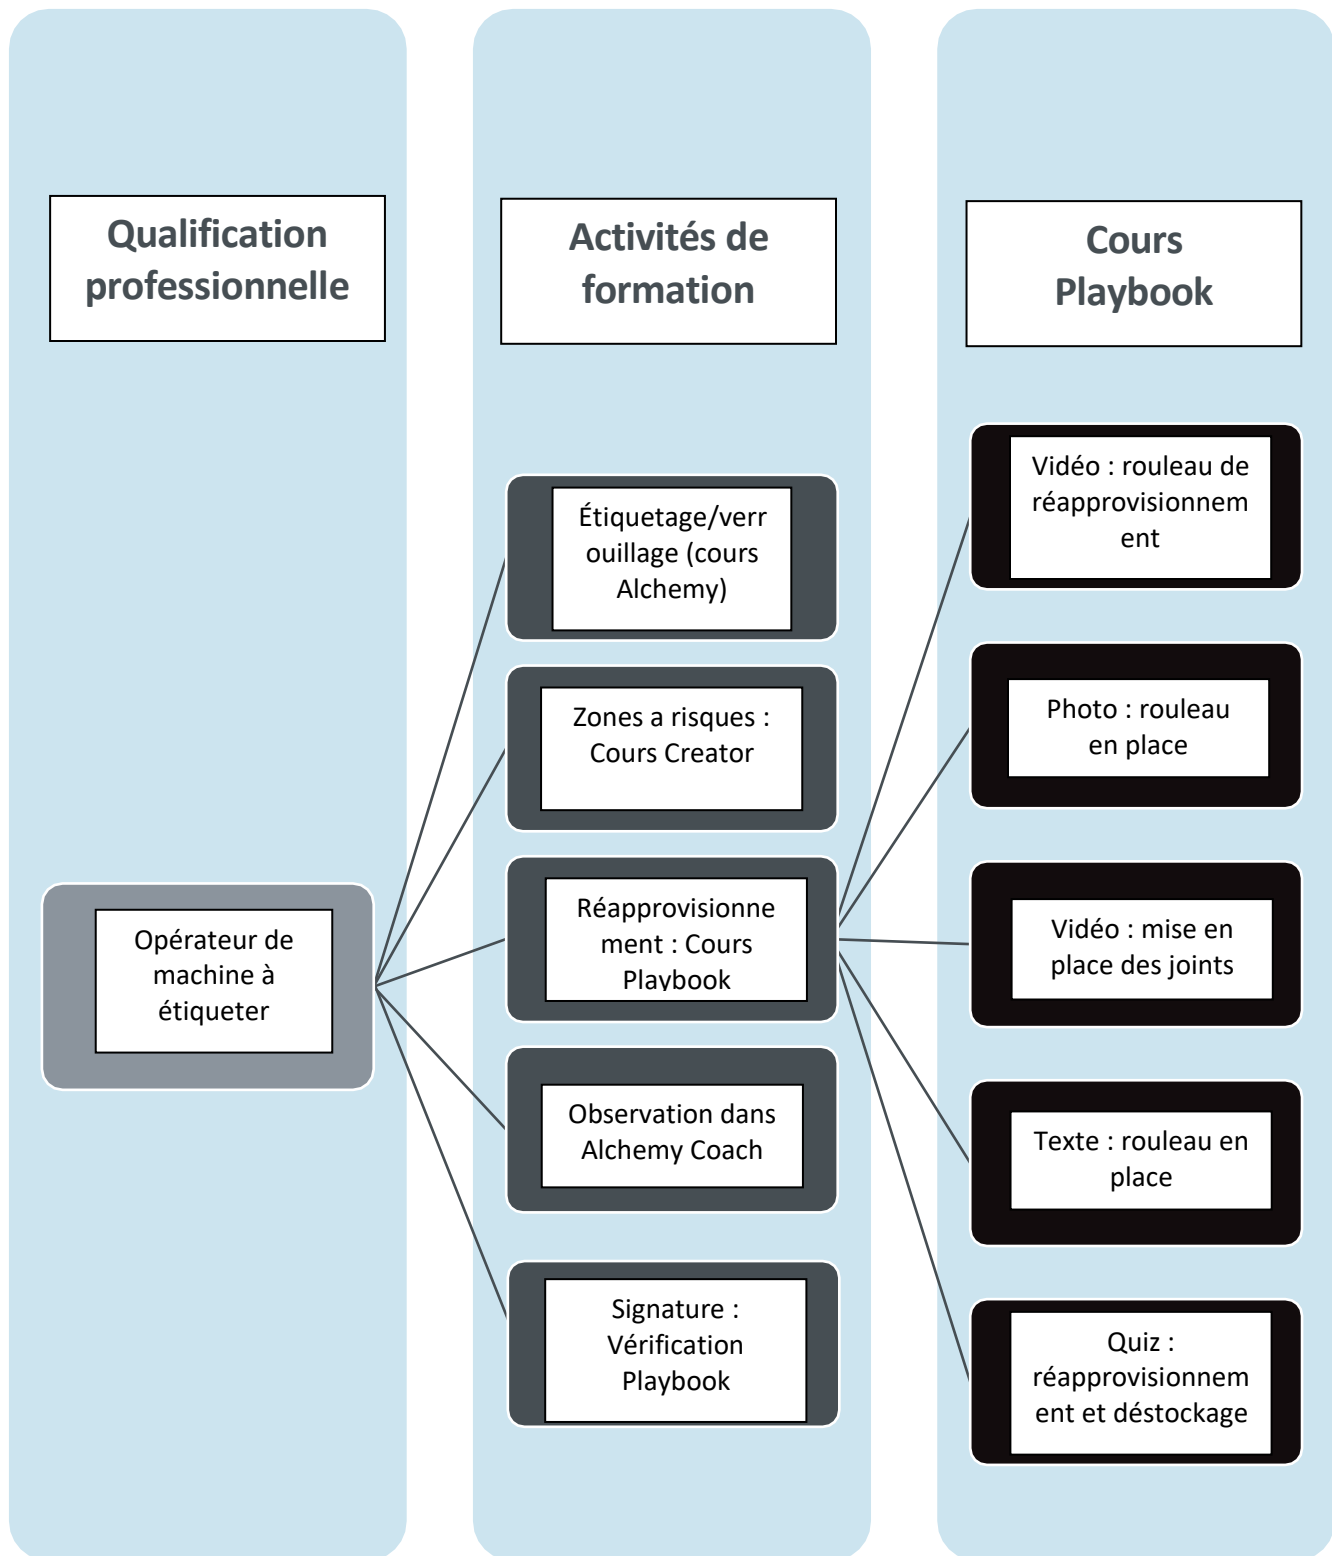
Qualification professionnelle

Opérateur de machine à étiqueter

Activités de formation

Étiquetage/verrouillage (cours Alchemy)

Zones a risques : Cours Creator

Réapprovisionnement : Cours Playbook

Observation dans Alchemy Coach

Signature : Vérification Playbook

Cours Playbook

Vidéo : rouleau de réapprovisionnement

Photo : rouleau en place

Vidéo : mise en place des joints

Texte : rouleau en place

Quiz : réapprovisionnement et déstockage